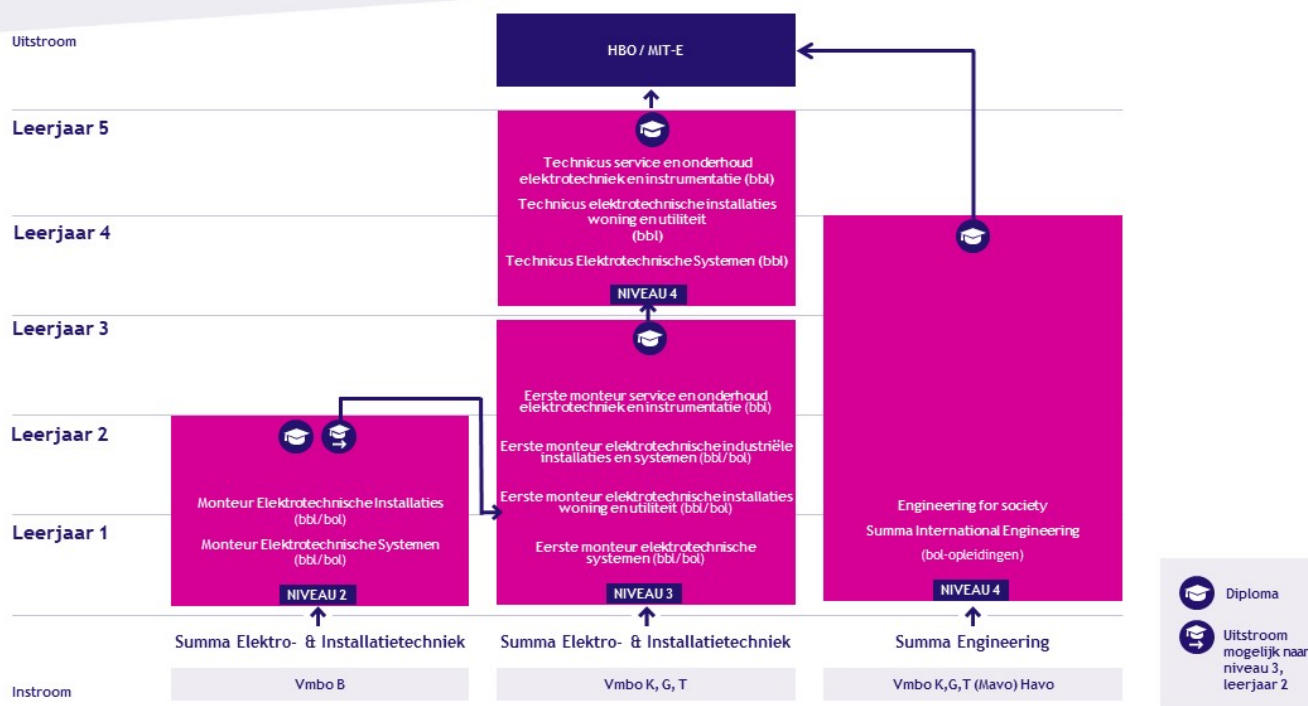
Uitstroom

HBO / MIT-E

Leerjaar 5

Technicus service en onderhoud elektrotechniek en instrumentatie (bbl)

Technicus elektrotechnische installaties woning en utiliteit (bbl)

Technicus Elektrotechnische Systemen (bbl)

NIVEAU 4

Leerjaar 4

Leerjaar 3

Eerste monteur service en onderhoud elektrotechniek en instrumentatie (bbl)

Eerste monteur elektrotechnische industriële installaties en systemen (bbl/bol)

Eerste monteur elektrotechnische installaties woning en utiliteit (bbl/bol)

Eerste monteur elektrotechnische systemen (bbl/bol)

NIVEAU 3

Leerjaar 2

Monteur Elektrotechnische Installaties (bbl/bol)

Monteur Elektrotechnische Systemen (bbl/bol)

NIVEAU 2

Leerjaar 1

Engineering for society

Summa International Engineering

(bol-opleidingen)

NIVEAU 4

Summa Elektro- & Installatietechniek

Summa Elektro- & Installatietechniek

Summa Engineering

Instroom

Vmbo B

Vmbo K, G, T

Vmbo K,G,T (Mavo) Havo

Diploma

Uitstroom mogelijk naar niveau 3, leerjaar 2